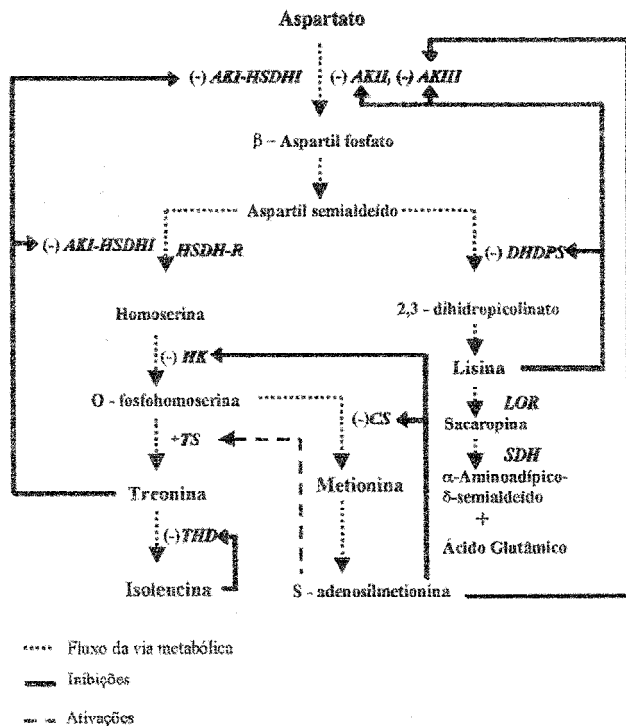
Aspartato

(-) AKI-HSDHI

(-) AKII, (-) AKIII

β - Aspartil fosfato

Aspartil semialdeído

(-) AKI-HSDHI

HSDH-R

(-) DHDPS

Homoserina

2,3 - dihidropicolinato

(-) HK

Lisina

O - fosfohomoserina

(-)CS

LOR

Sacaropina

+TS

SDH

Treonina

Metionina

α-Aminoadípico-δ-semialdeído

+

Ácido Glutâmico

(-)THD

Isoleucina

S - adenosilmetionina

Fluxo da via metabólica

Inibições

Ativações